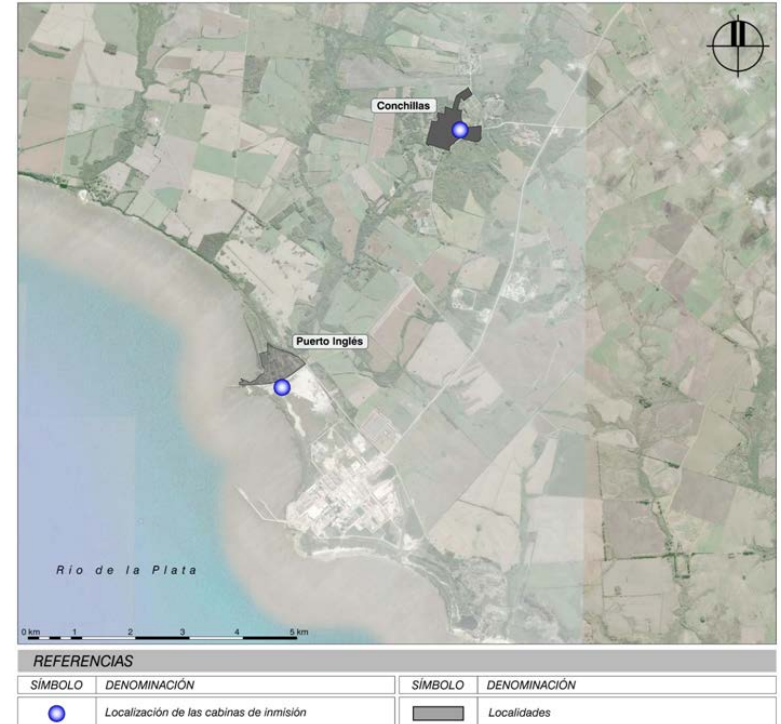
Conchillas

Puerto Inglés

Río de la Plata

0 km 1 2 3 4 5 km

REFERENCIAS

| SÍMBOLO | DENOMINACIÓN | SÍMBOLO | DENOMINACIÓN |
|---|---|---|---|
| | Localización de las cabinas de inmisión | | Localidades |